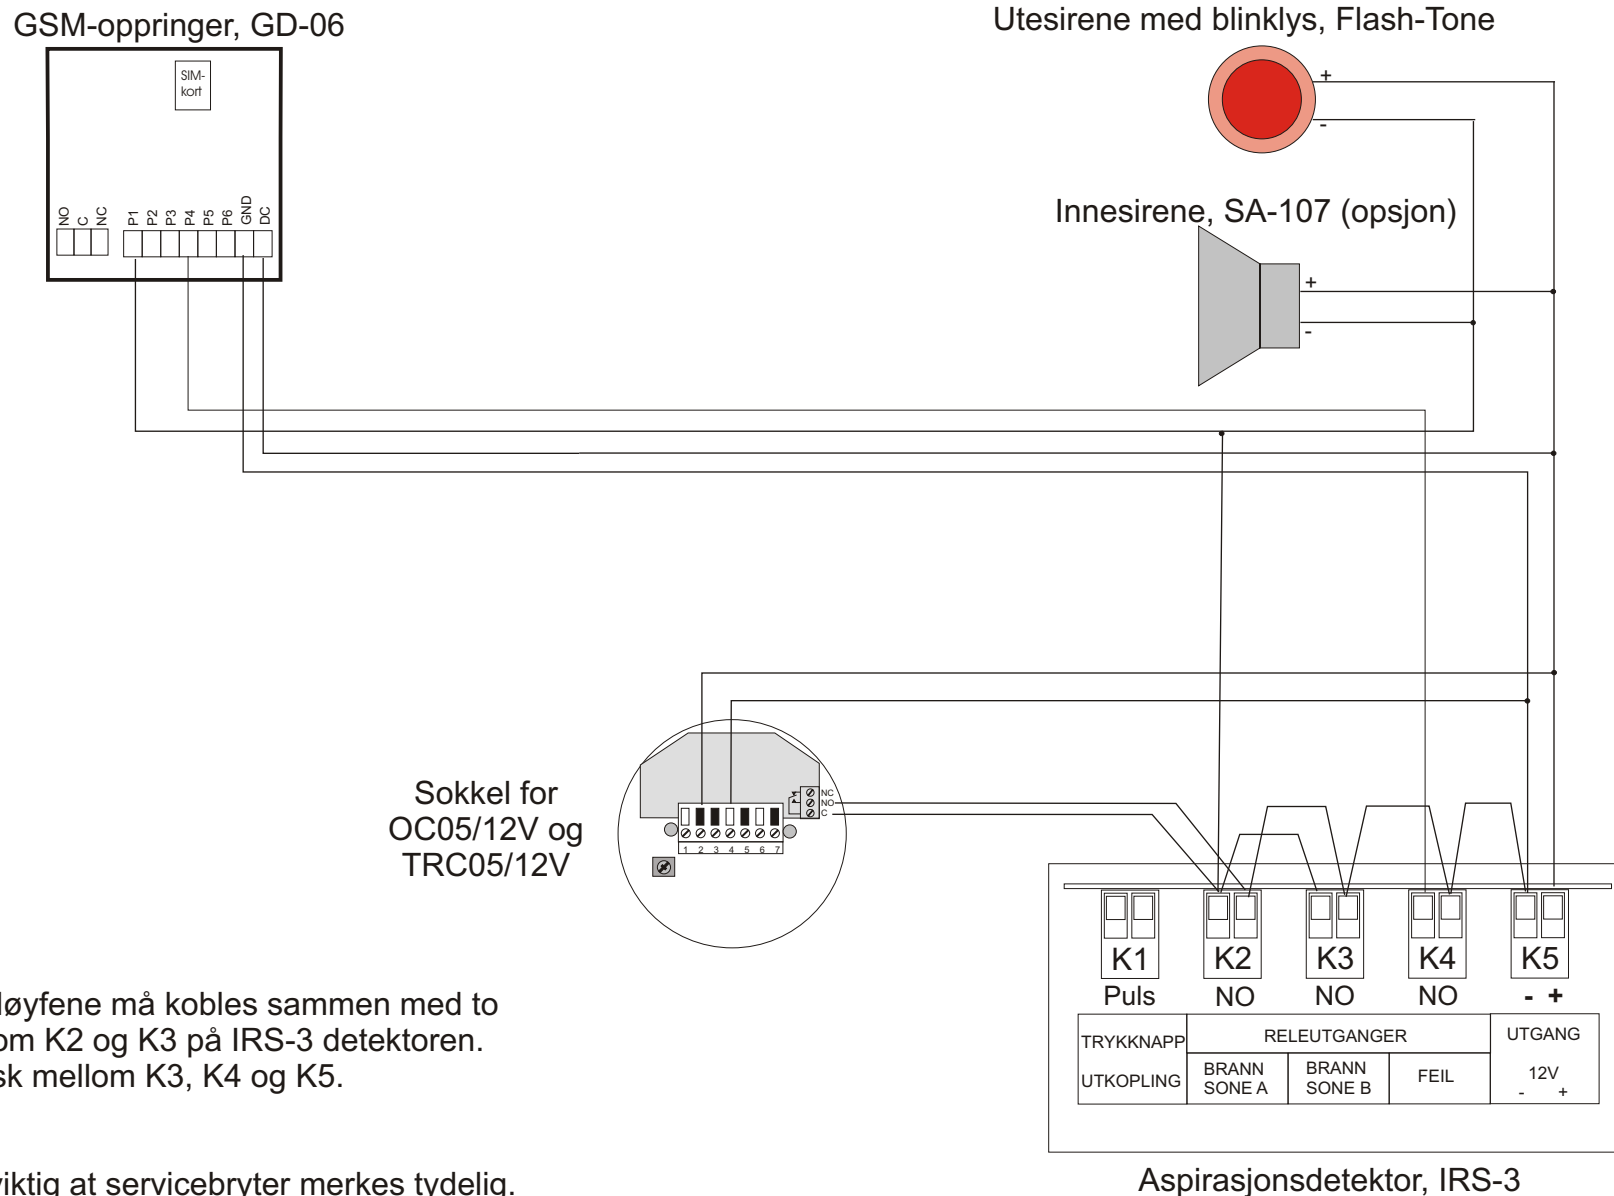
GSM-oppringer, GD-06

SIM-kort

NO C NC P1 P2 P3 P4 P5 P6 GND DC

Utesirene med blinklys, Flash-Tone

+
-

Innesirene, SA-107 (opsjon)

+
-

Sokkel for OC05/12V og TRC05/12V

NC NO C

1 2 3 4 5 6 7

løyfene må kobles sammen med to om K2 og K3 på IRS-3 detektoren. sk mellom K3, K4 og K5.

viktig at servicebryter merkes tydelig.

K1 K2 K3 K4 K5
Puls NO NO NO - +

| TRYKKNAPP | RELEUTGANGER | | | UTGANG |
|---|---|---|---|---|
| UTKOPLING | BRANN SONE A | BRANN SONE B | FEIL | 12V - + |

Aspirasjonsdetektor, IRS-3